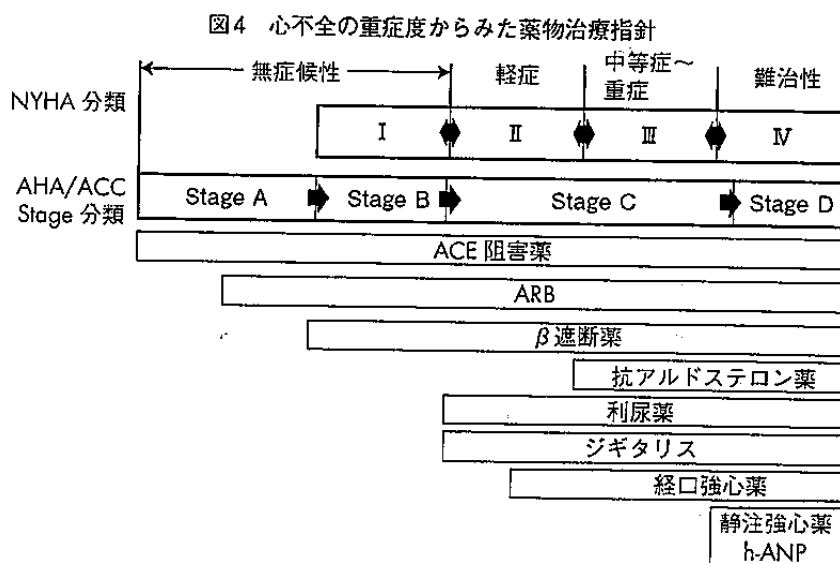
図4　心不全の重症度からみた薬物治療指針

NYHA 分類

無症候性　軽症　中等症～重症　難治性

Ⅰ　Ⅱ　Ⅲ　Ⅳ

AHA/ACC Stage 分類

Stage A　Stage B　Stage C　Stage D

ACE 阻害薬

ARB

$\beta$ 遮断薬

抗アルドステロン薬

利尿薬

ジギタリス

経口強心薬

静注強心薬 h-ANP